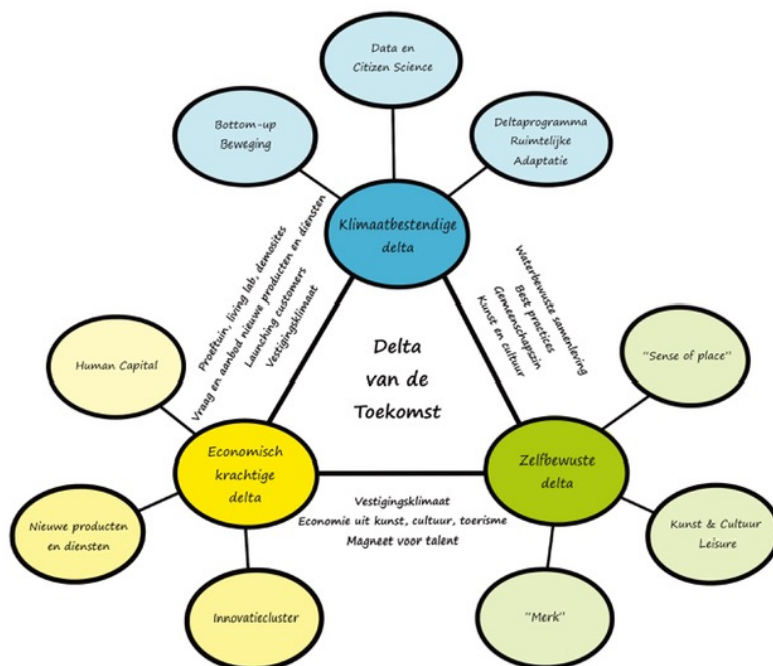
Data en Citizen Science

Bottom-up Beweging

Deltaprogramma Ruimtelijke Adaptatie

Klimaatbestendige delta

Proeftuin, living lab, demosites
Vraag en aanbod nieuwe producten en diensten
Launching customers
Vestigingsklimaat

Waterbewuste samenleving
Best practices
Gemeenschapszin
Kunst en cultuur

Human Capital

Delta van de Toekomst

"Sense of place"

Economisch krachtige delta

Zelfbewuste delta

Vestigingsklimaat
Economie uit kunst, cultuur, toerisme
Magneet voor talent

Nieuwe producten en diensten

Kunst & Cultuur Leisure

Innovatiecluster

"Merk"